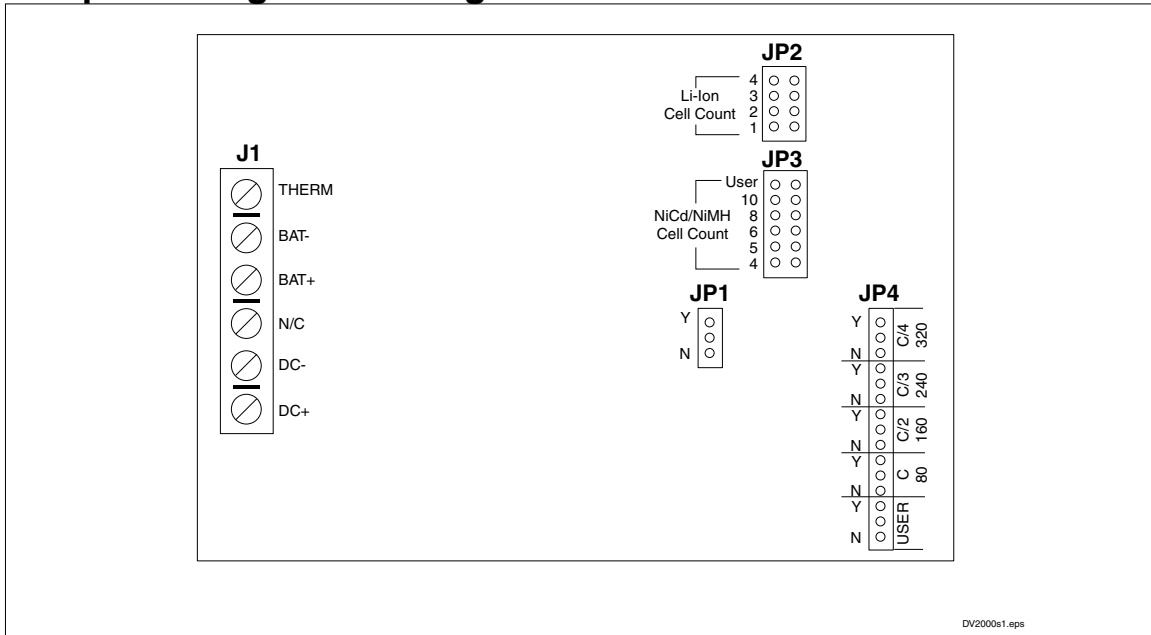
JP2

Li-Ion Cell Count

4
3
2
1

J1

THERM

BAT-

BAT+

N/C

DC-

DC+

JP3

NiCd/NiMH Cell Count

User
10
8
6
5
4

JP1

Y
N

JP4

Y
N
C/4
320

Y
N
C/3
240

Y
N
C/2
160

Y
N
C
80

Y
N
USER

DV2000s1.eps